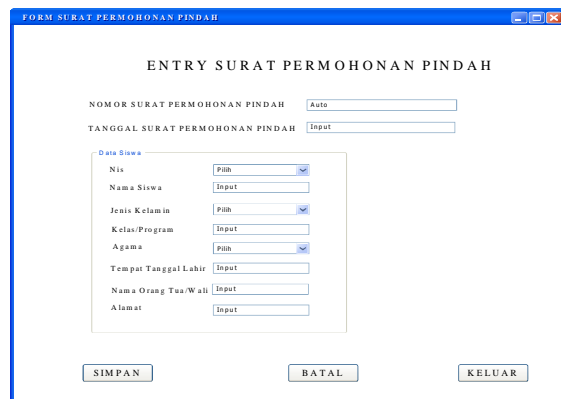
FORM SURAT PERMOHONAN PINDAH

ENTRY SURAT PERMOHONAN PINDAH

NOMOR SURAT PERMOHONAN PINDAH Auto

TANGGAL SURAT PERMOHONAN PINDAH Input

Data Siswa

Nis Pilih

Nama Siswa Input

Jenis Kelamin Pilih

Kelas/Program Input

Agama Pilih

Tempat Tanggal Lahir Input

Nama Orang Tua/Wali Input

Alamat Input

SIMPAN

BATAL

KELUAR